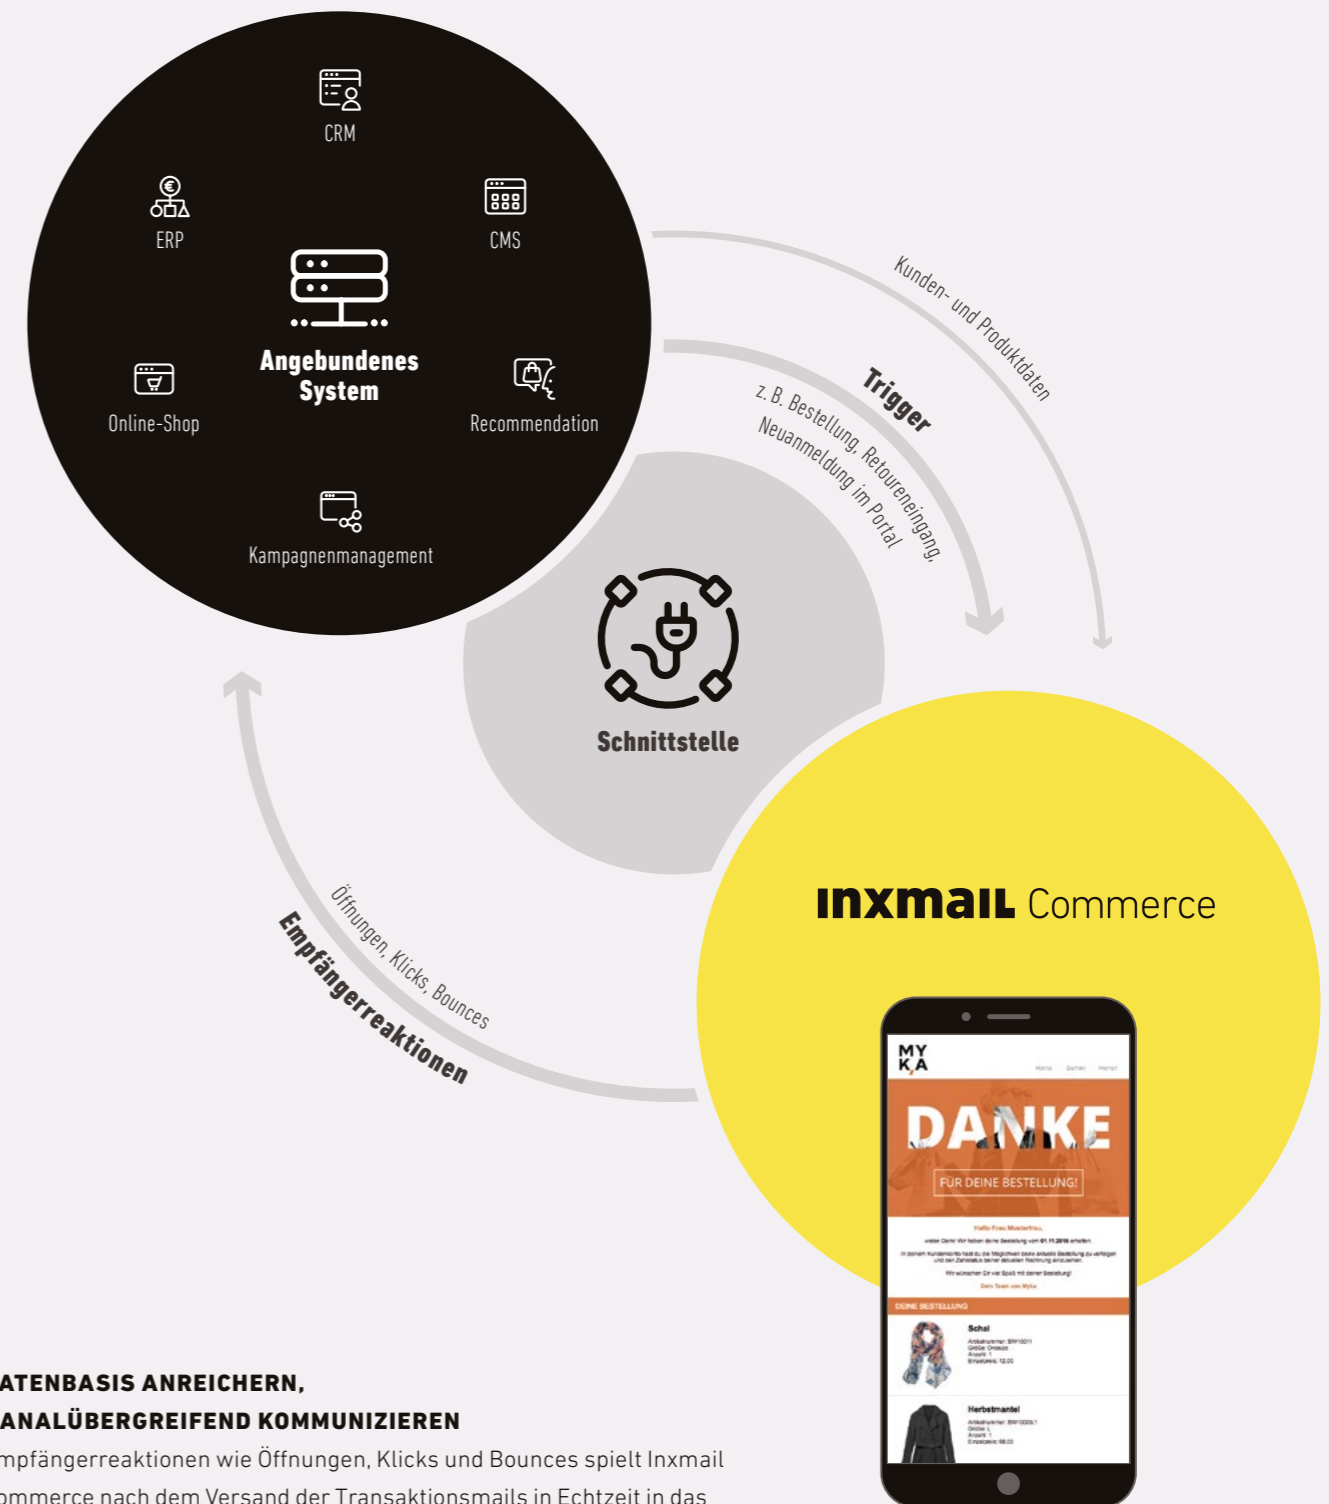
CRM

ERP

CMS

Angebundenes System

Online-Shop

Recommendation

Kampagnenmanagement

Kunden- und Produktdaten

Trigger

z. B. Bestellung, Retoureneingang, Neuanmeldung im Portal

Schnittstelle

Öffnungen, Klicks, Bounces

Empfängerreaktionen

inxmail Commerce

MY KA

DANKE

FÜR DEINE BESTELLUNG!

Hallo Frau Musterfrau,

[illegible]

DEINE BESTELLUNG

Schal

Herbstmantel

ATENBASIS ANREICHERN, ANALÜBERGREIFEND KOMMUNIZIEREN

mpfängerreaktionen wie Öffnungen, Klicks und Bounces spielt Inxmail ommerce nach dem Versand der Transaktionsmails in Echtzeit in das